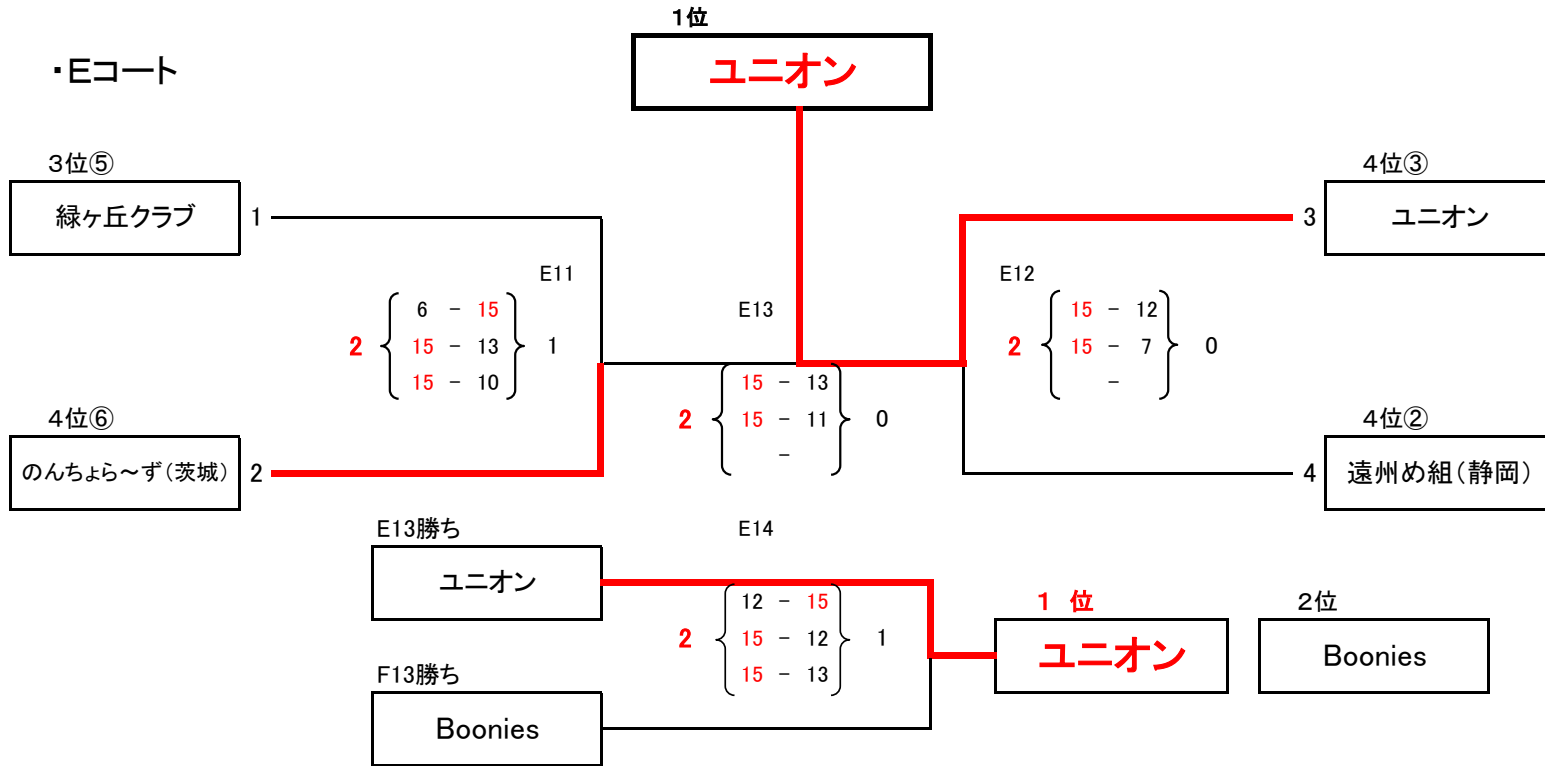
1位
ユニオン

・Eコート

3位⑤
緑ヶ丘クラブ 1

E11
2 6 − 15 / 15 − 13 / 15 − 10 1

4位⑥
のんちょら〜ず（茨城） 2

E13
2 15 − 13 / 15 − 11 / − 0

4位③
3 ユニオン

E12
2 15 − 12 / 15 − 7 / − 0

4位②
4 遠州め組（静岡）

E13勝ち
ユニオン

E14
2 12 − 15 / 15 − 12 / 15 − 13 1

F13勝ち
Boonies

1 位
ユニオン

2位
Boonies